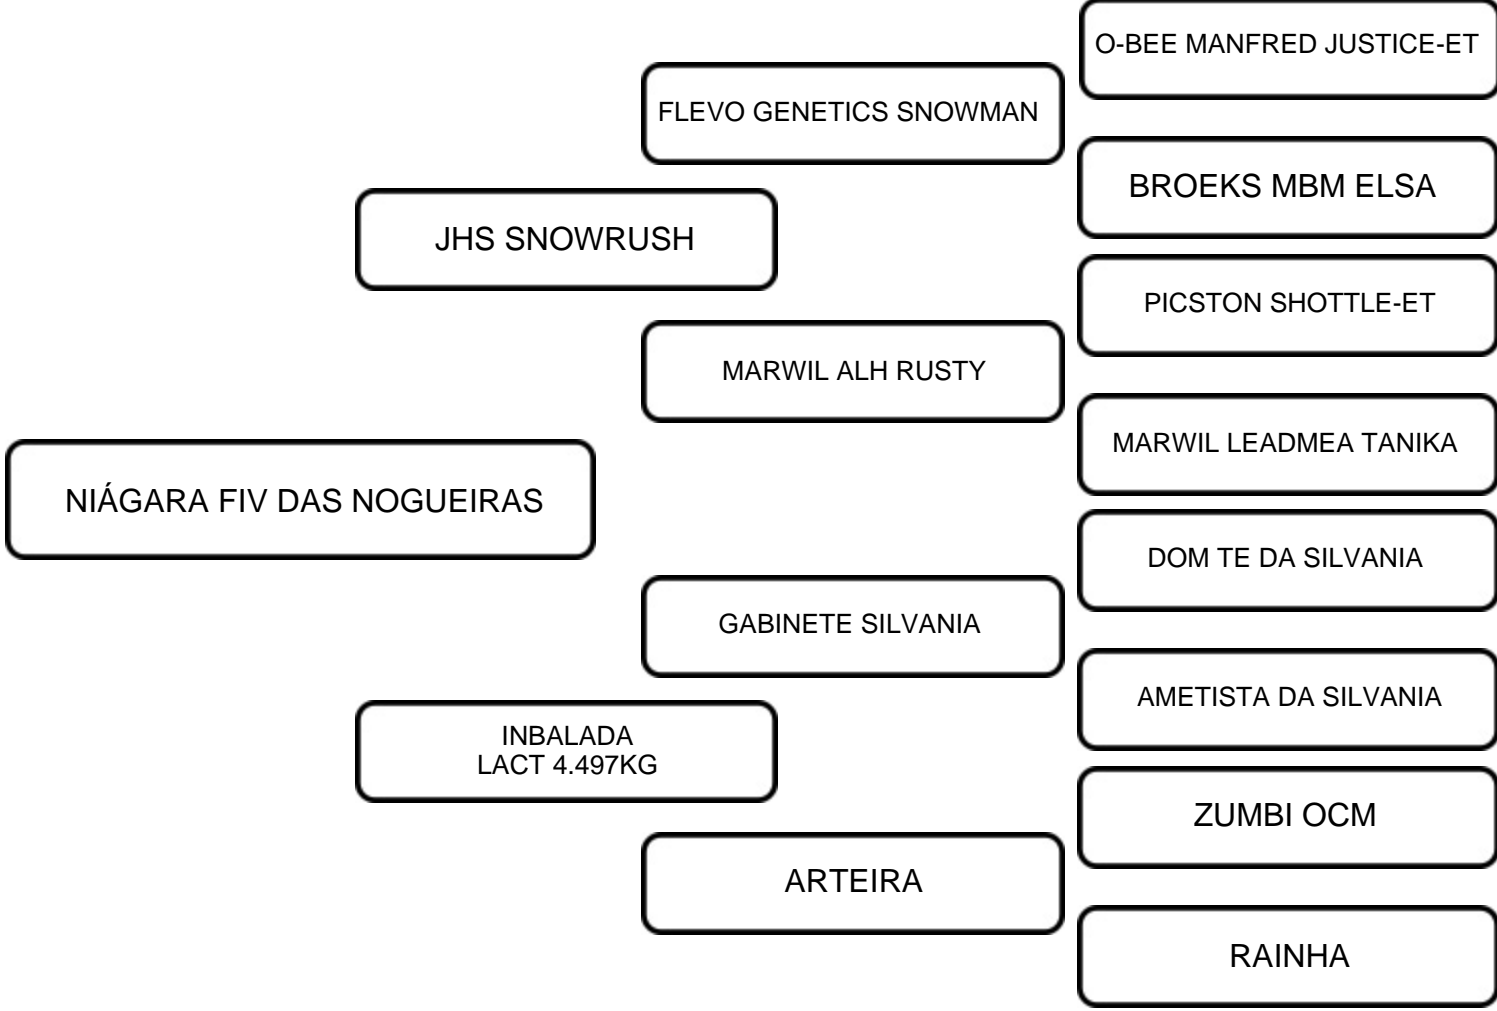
O-BEE MANFRED JUSTICE-ET

FLEVO GENETICS SNOWMAN

BROEKS MBM ELSA

JHS SNOWRUSH

PICSTON SHOTTLE-ET

MARWIL ALH RUSTY

MARWIL LEADMEA TANIKA

NIÁGARA FIV DAS NOGUEIRAS

DOM TE DA SILVANIA

GABINETE SILVANIA

AMETISTA DA SILVANIA

INBALADA
LACT 4.497KG

ZUMBI OCM

ARTEIRA

RAINHA